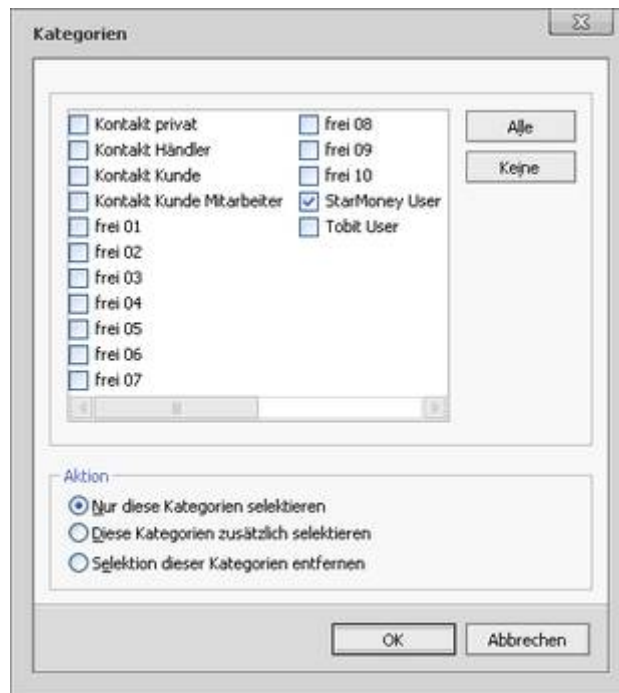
Kategorien

Kontakt privat
Kontakt Händler
Kontakt Kunde
Kontakt Kunde Mitarbeiter
frei 01
frei 02
frei 03
frei 04
frei 05
frei 06
frei 07

frei 08
frei 09
frei 10
StarMoney User
Tobit User

Alle
Keine

Aktion
Nur diese Kategorien selektieren
Diese Kategorien zusätzlich selektieren
Selektion dieser Kategorien entfernen

OK
Abbrechen